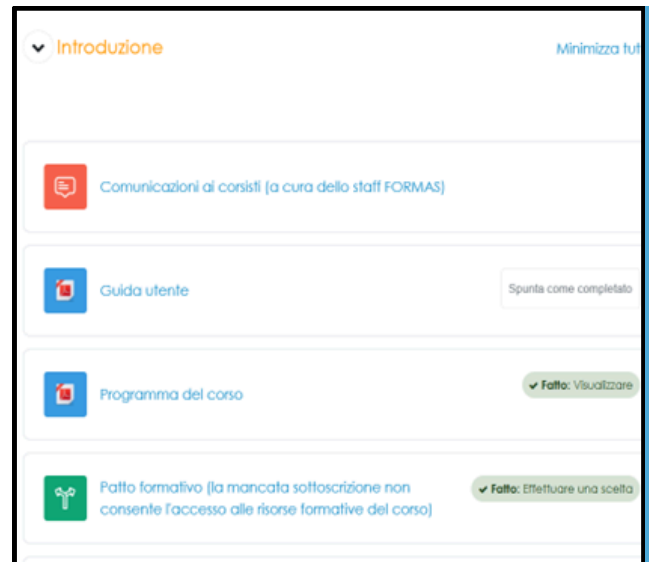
Introduzione

Minimizza tut

Comunicazioni ai corsisti (a cura dello staff FORMAS)

Guida utente

Spunta come completato

Programma del corso

Fatto: Visualizzare

Patto formativo (la mancata sottoscrizione non consente l'accesso alle risorse formative del corso)

Fatto: Effettuare una scelta